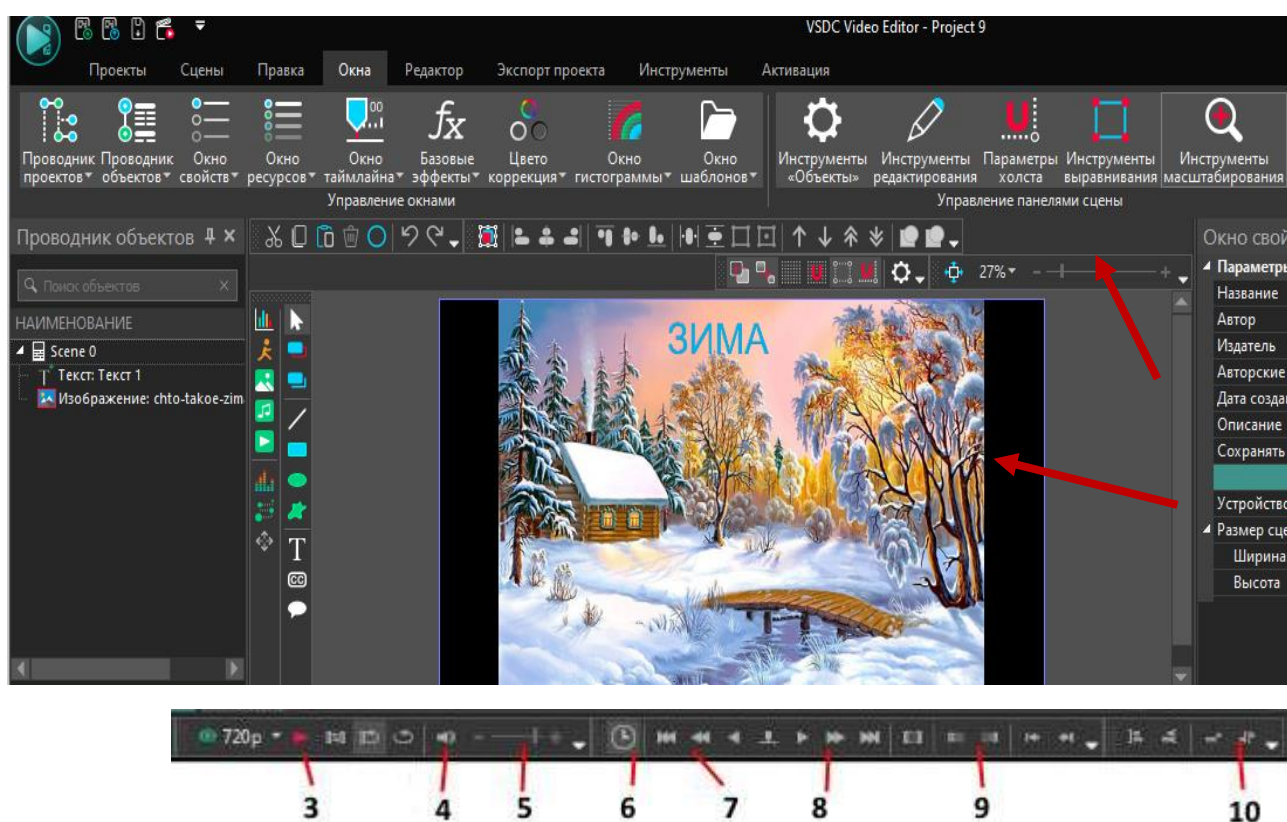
VSDC Video Editor - Project 9

Проекты Сцены Правка Окна Редактор Экспорт проекта Инструменты Активация

Проводник проектов Проводник объектов Окно свойств Окно ресурсов Окно таймлайна Базовые эффекты Цвето коррекция Окно гистограммы Окно шаблонов
Управление окнами

Инструменты «Объекты» Инструменты редактирования Параметры холста Инструменты выравнивания Инструменты масштабирования
Управление панелями сцены

Проводник объектов

Поиск объектов

НАИМЕНОВАНИЕ
Scene 0
Текст: Текст 1
Изображение: chto-takoe-zim

27%

ЗИМА

Окно свой
Параметры
Название
Автор
Издатель
Авторские
Дата созда
Описание
Сохранять
Устройство
Размер сце
Ширина
Высота

720p

3 4 5 6 7 8 9 10